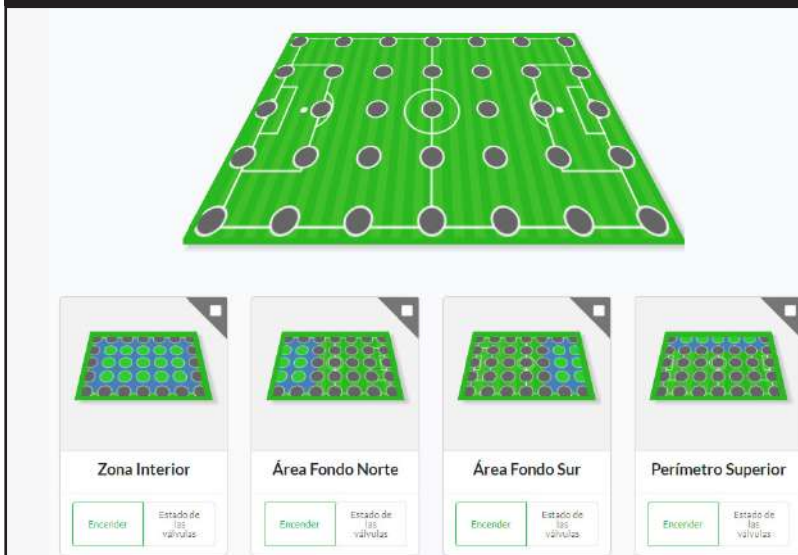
Zona Interior

Encender

Estado de las válvulas

Área Fondo Norte

Encender

Estado de las válvulas

Área Fondo Sur

Encender

Estado de las válvulas

Perímetro Superior

Encender

Estado de las válvulas